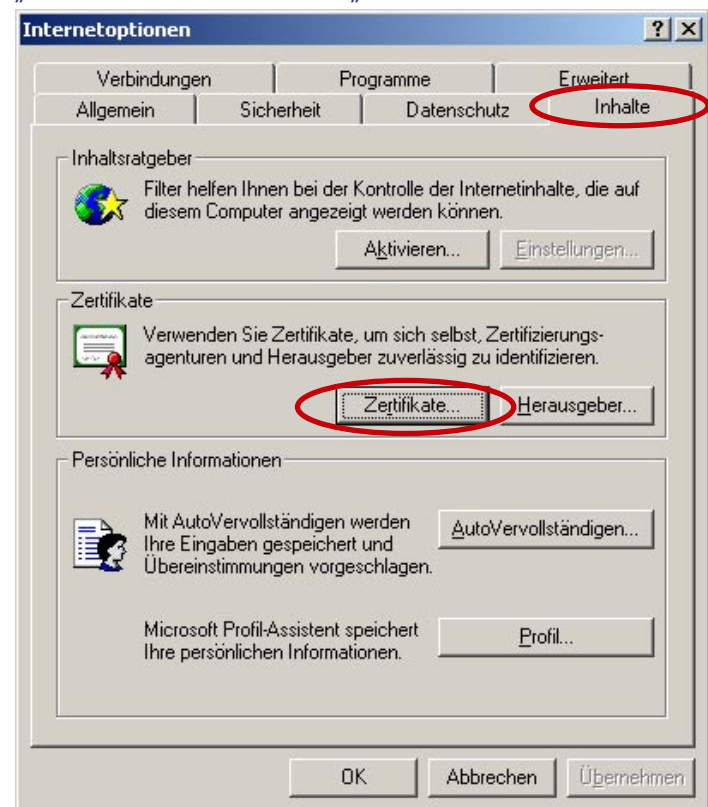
Internetoptionen

? X

Verbindungen | Programme | Erweitert

Allgemein | Sicherheit | Datenschutz | Inhalte

Inhaltsratgeber

Filter helfen Ihnen bei der Kontrolle der Internetinhalte, die auf diesem Computer angezeigt werden können.

Aktivieren... | Einstellungen...

Zertifikate

Verwenden Sie Zertifikate, um sich selbst, Zertifizierungsagenturen und Herausgeber zuverlässig zu identifizieren.

Zertifikate... | Herausgeber...

Persönliche Informationen

Mit AutoVervollständigen werden Ihre Eingaben gespeichert und Übereinstimmungen vorgeschlagen.

AutoVervollständigen...

Microsoft Profil-Assistent speichert Ihre persönlichen Informationen.

Profil...

OK | Abbrechen | Übernehmen